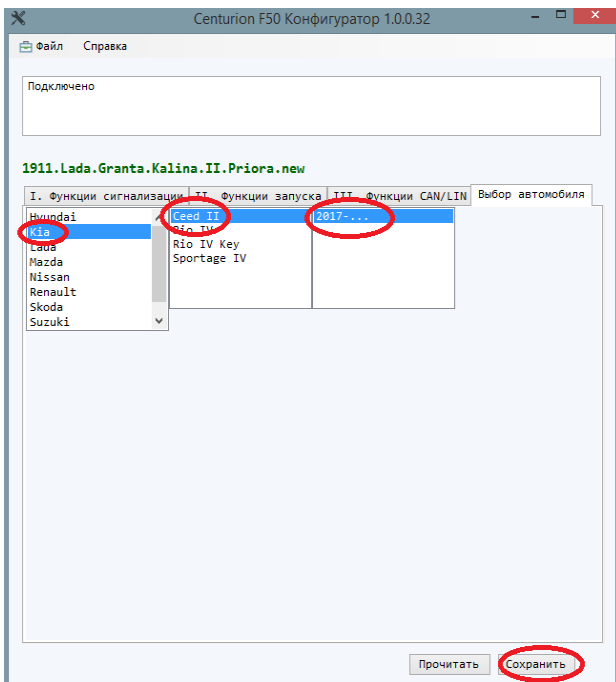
Centurion F50 Конфигуратор 1.0.0.32

Файл Справка

Подключено

1911.Lada.Granta.Kalina.II.Priora.new

I. Функции сигнализации | II. Функции запуска | III. Функции CAN/LIN | Выбор автомобиля

Hyundai
Kia
Lada
Mazda
Nissan
Renault
Skoda
Suzuki

Ceed II
Rio IV
Rio IV Key
Sportage IV

2017-...

Прочитать Сохранить